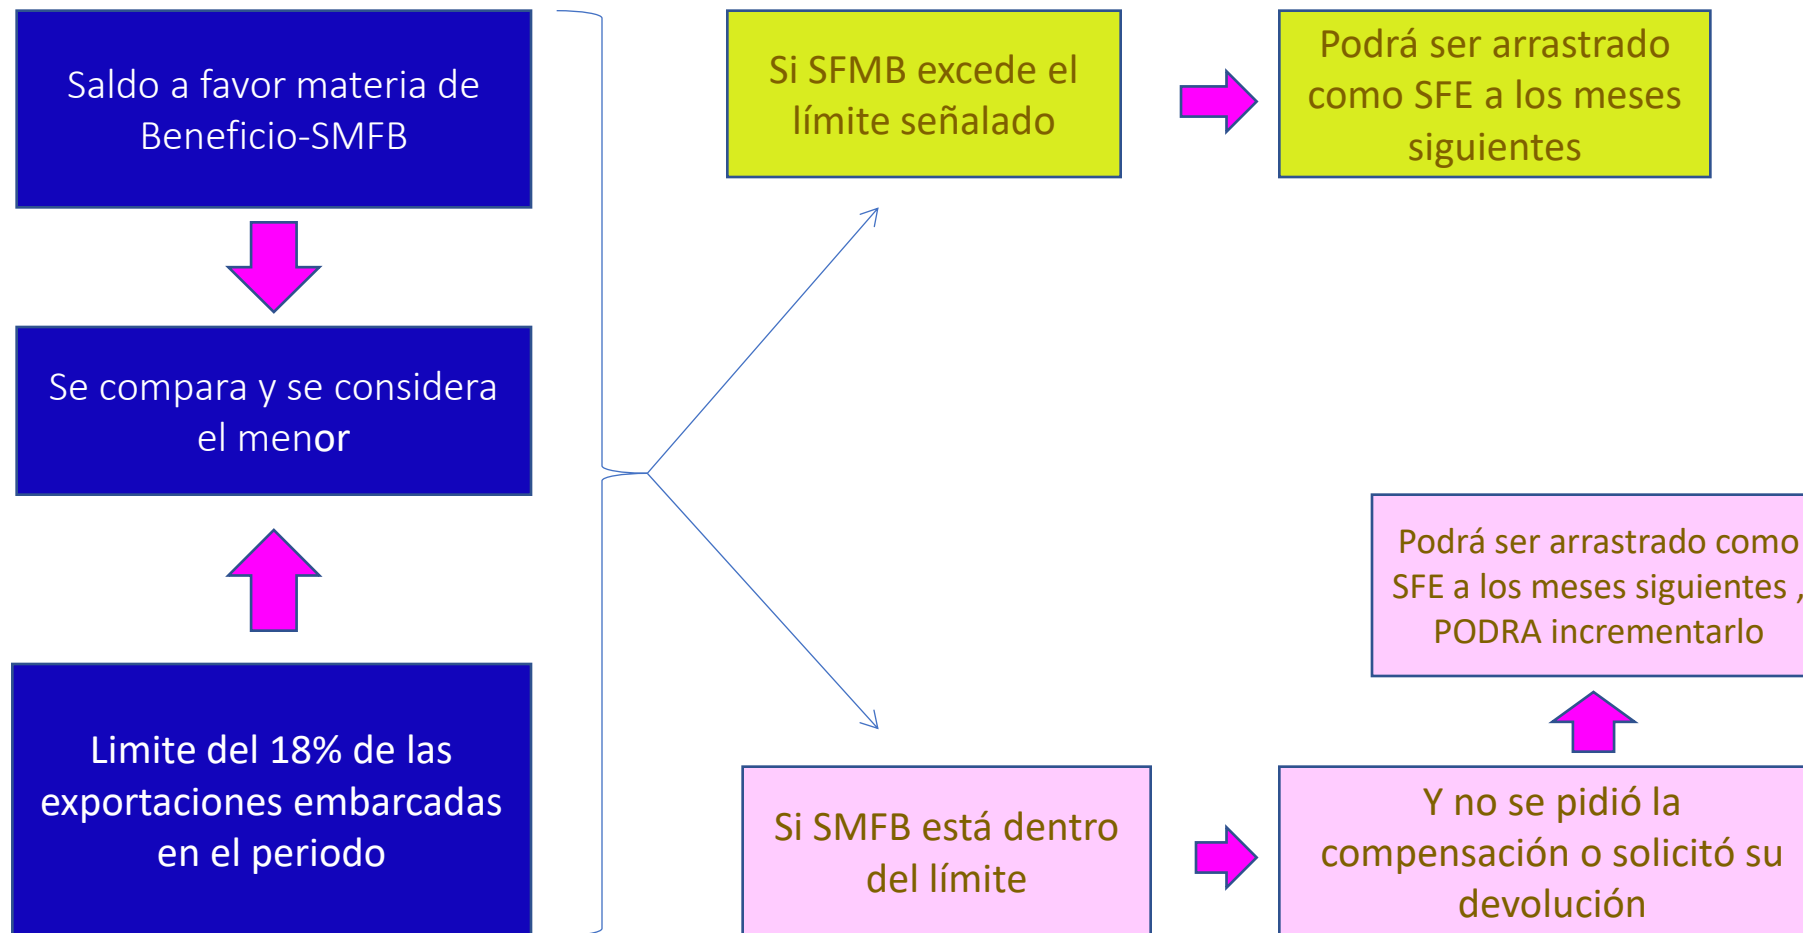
Saldo a favor materia de Beneficio-SMFB

Se compara y se considera el menor

Limite del 18% de las exportaciones embarcadas en el periodo

Si SFMB excede el límite señalado

Podrá ser arrastrado como SFE a los meses siguientes

Podrá ser arrastrado como SFE a los meses siguientes , PODRA incrementarlo

Si SMFB está dentro del límite

Y no se pidió la compensación o solicitó su devolución